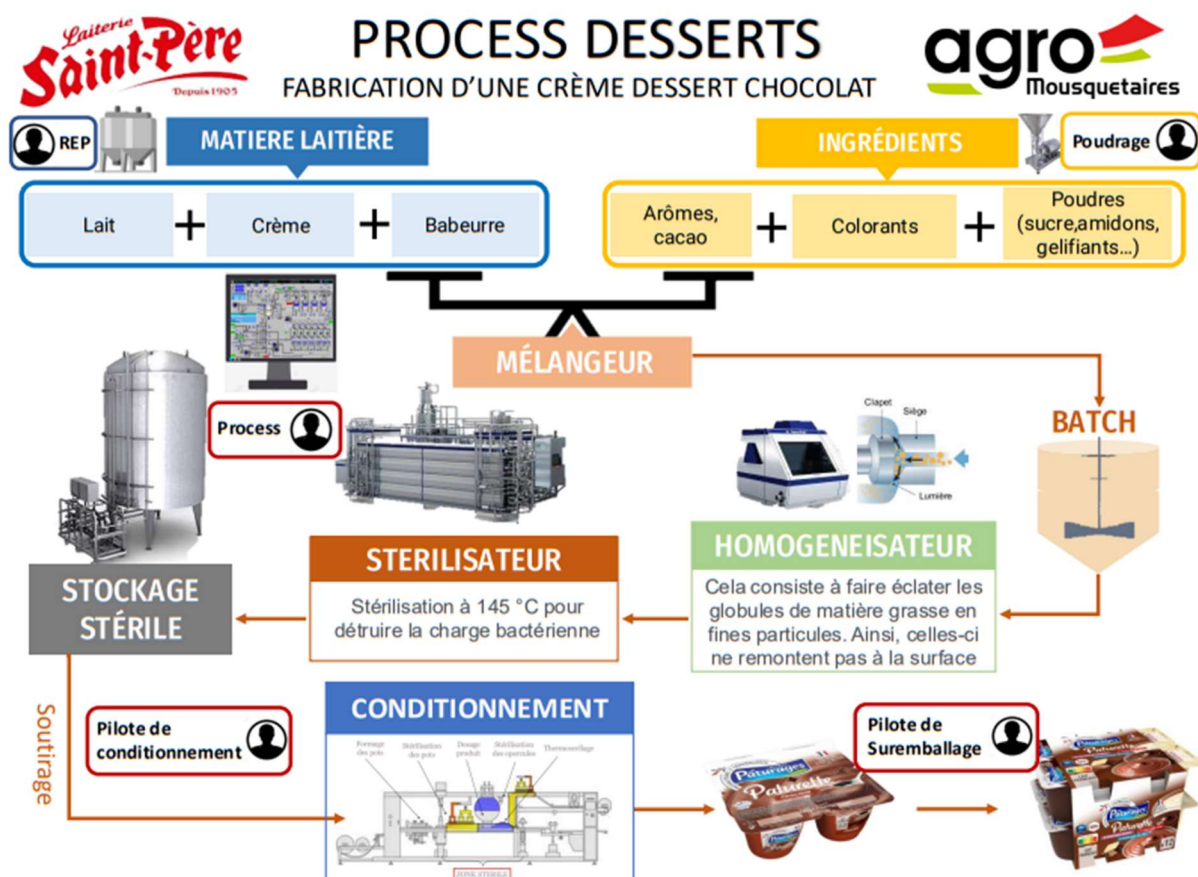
Laiterie Saint-Père Depuis 1905

PROCESS DESSERTS
FABRICATION D'UNE CRÈME DESSERT CHOCOLAT

agro Mousquetaires

REP

MATIERE LAITIÈRE

Lait + Crème + Babeurre

INGRÉDIENTS

Poudrage

Arômes, cacao + Colorants + Poudres (sucre,amidons, gelifiants...)

MÉLANGEUR

Process

BATCH

Clapet
Siège
Lumière

STERILISATEUR
Stérilisation à 145 °C pour détruire la charge bactérienne

HOMOGENEISATEUR
Cela consiste à faire éclater les globules de matière grasse en fines particules. Ainsi, celles-ci ne remontent pas à la surface

STOCKAGE STÉRILE

Soutirage

Pilote de conditionnement

CONDITIONNEMENT

Formage des pots
Stérilisation des pots
Dosage produit
Stérilisation des opercules
Thermoscellage
ZONE STÉRILE

Pilote de Suremballage

Pâturages
Paturelle
Pâturages
Paturelle